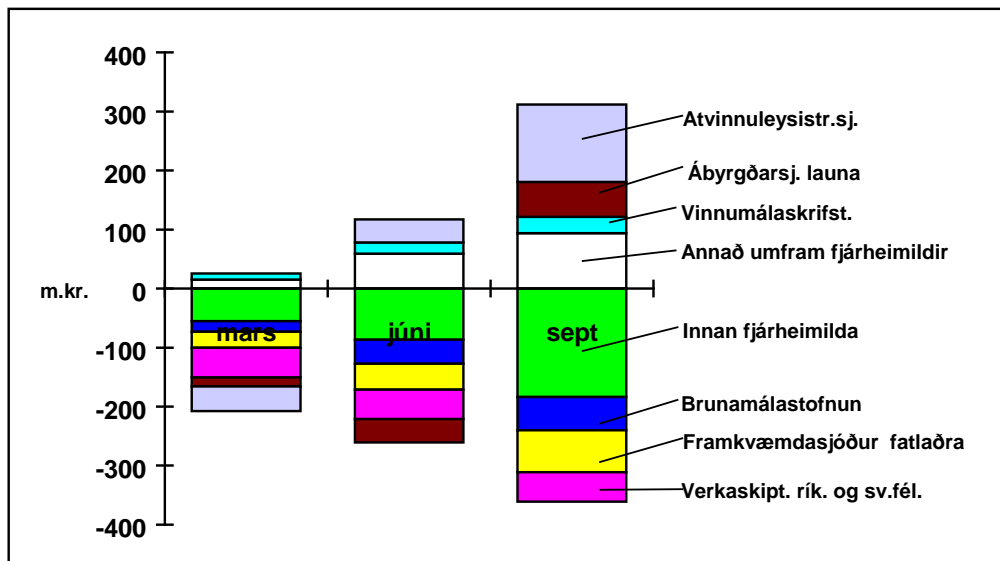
400
300
200
100
m.kr. 0
-100
-200
-300
-400

mars
júní
sept

Atvinnuleysistr.sj.
Ábyrgðarsj. launa
Vinnumálaskrifst.
Annað umfram fjárheimildir
Innan fjárheimilda
Brunamálastofnun
Framkvæmdasjóður fatlaðra
Verkaskipt. rík. og sv.fél.